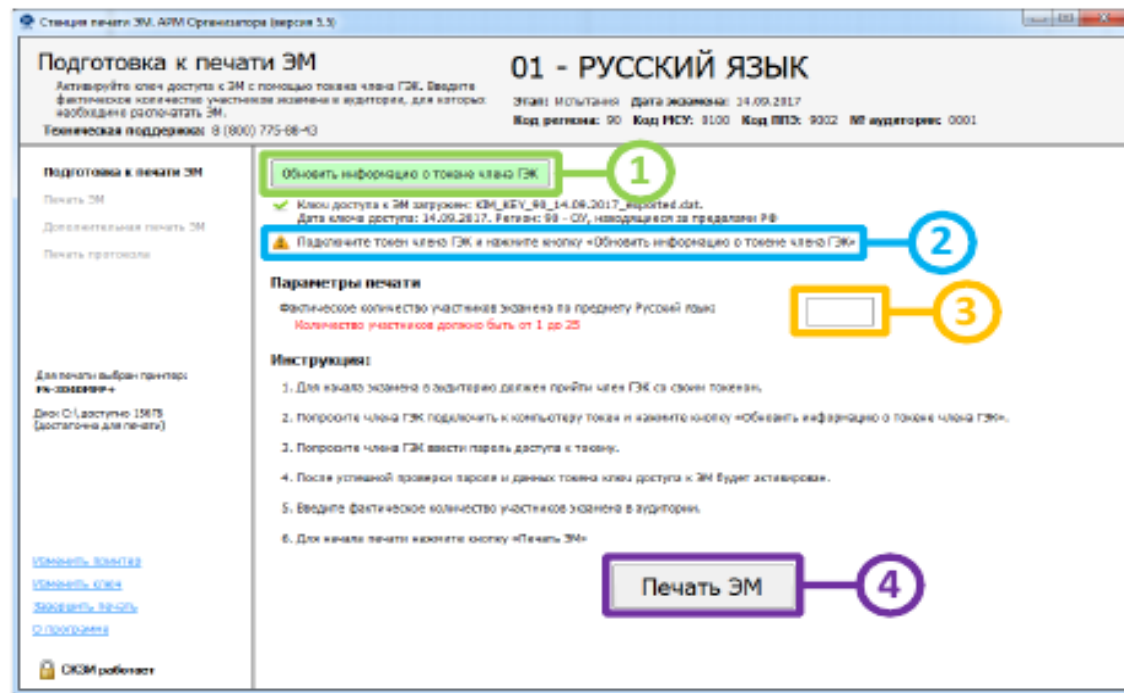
Станция печати ЭМ. АРМ Организатора (версия 5.5)

Подготовка к печати ЭМ

Активируйте ключ доступа к ЭМ с помощью токена члена ГЭК. Введите фактическое количество участников экзамена в аудитории, для которых необходимо распечатать ЭМ.

Техническая поддержка: 8 (800) 775-88-43

01 - РУССКИЙ ЯЗЫК

Этап: Испытания Дата экзамена: 14.09.2017

Код региона: 90 Код МСУ: 0100 Код ППЭ: 9002 № аудитории: 0001

Подготовка к печати ЭМ

Печать ЭМ

Дополнительная печать ЭМ

Печать протокола

Для печати выбран принтер: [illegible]

Диск C:\ доступно 15678 (достаточно для печати)

Изменить принтер

Изменить ключ

Завершить печать

О программе

СКЗИ работает

Обновить информацию о токене члена ГЭК

1

Ключ доступа к ЭМ загружен: KIM_KEY_90_14.09.2017_imported.dat. Дата ключа доступа: 14.09.2017. Регион: 90 - ОУ, находящиеся за пределами РФ

Подключите токен члена ГЭК и нажмите кнопку «Обновить информацию о токене члена ГЭК»

2

Параметры печати

Фактическое количество участников экзамена по предмету Русский язык:

Количество участников должно быть от 1 до 25

3

Инструкция:

1. Для начала экзамена в аудиторию должен прийти член ГЭК со своим токеном.

2. Попросите члена ГЭК подключить к компьютеру токен и нажмите кнопку «Обновить информацию о токене члена ГЭК».

3. Попросите члена ГЭК ввести пароль доступа к токену.

4. После успешной проверки пароля и данных токена ключ доступа к ЭМ будет активирован.

5. Введите фактическое количество участников экзамена в аудитории.

6. Для начала печати нажмите кнопку «Печать ЭМ»

Печать ЭМ

4